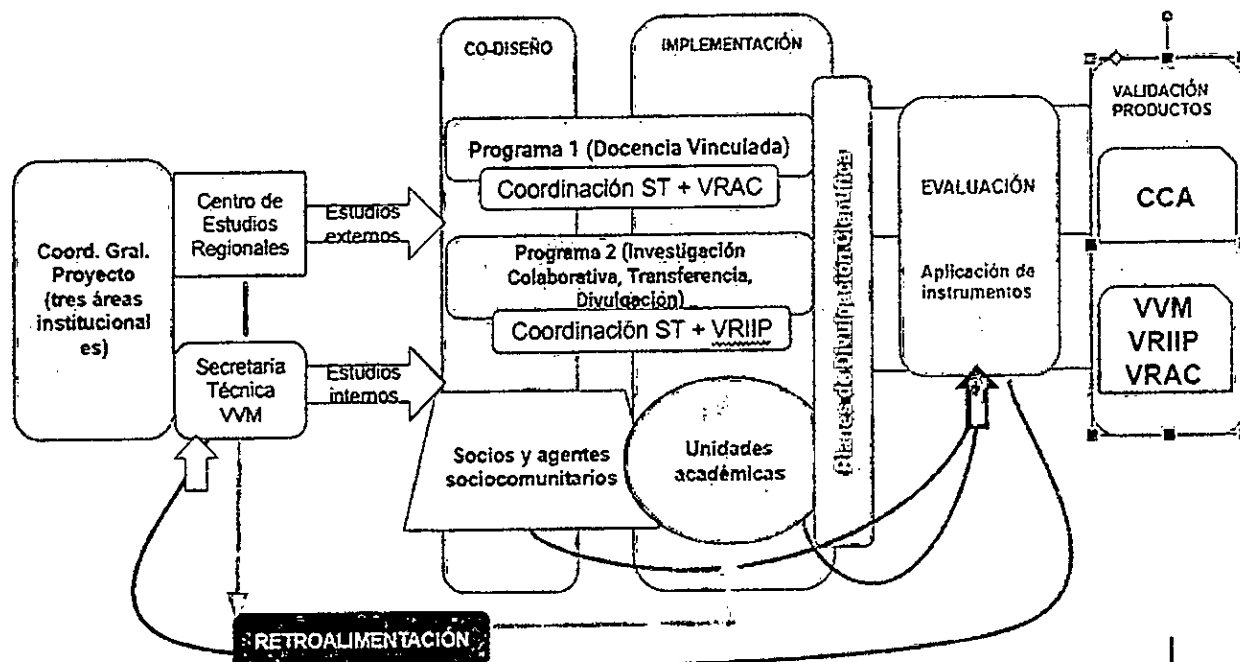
CO-DISEÑO

IMPLEMENTACIÓN

VALIDACIÓN PRODUCTOS

Programa 1 (Docencia Vinculada)

Coordinación ST + VRAC

Coord. Gral. Proyecto (tres áreas institucionales)

Centro de Estudios Regionales

Estudios externos

Programa 2 (Investigación Colaborativa, Transferencia, Divulgación)

Coordinación ST + VRIIP

Planes de Divulgación Científica

EVALUACIÓN

Aplicación de instrumentos

CCA

VVM
VRIIP
VRAC

Secretaria Técnica VVM

Estudios internos

Socios y agentes sociocomunitarios

Unidades académicas

RETROALIMENTACIÓN